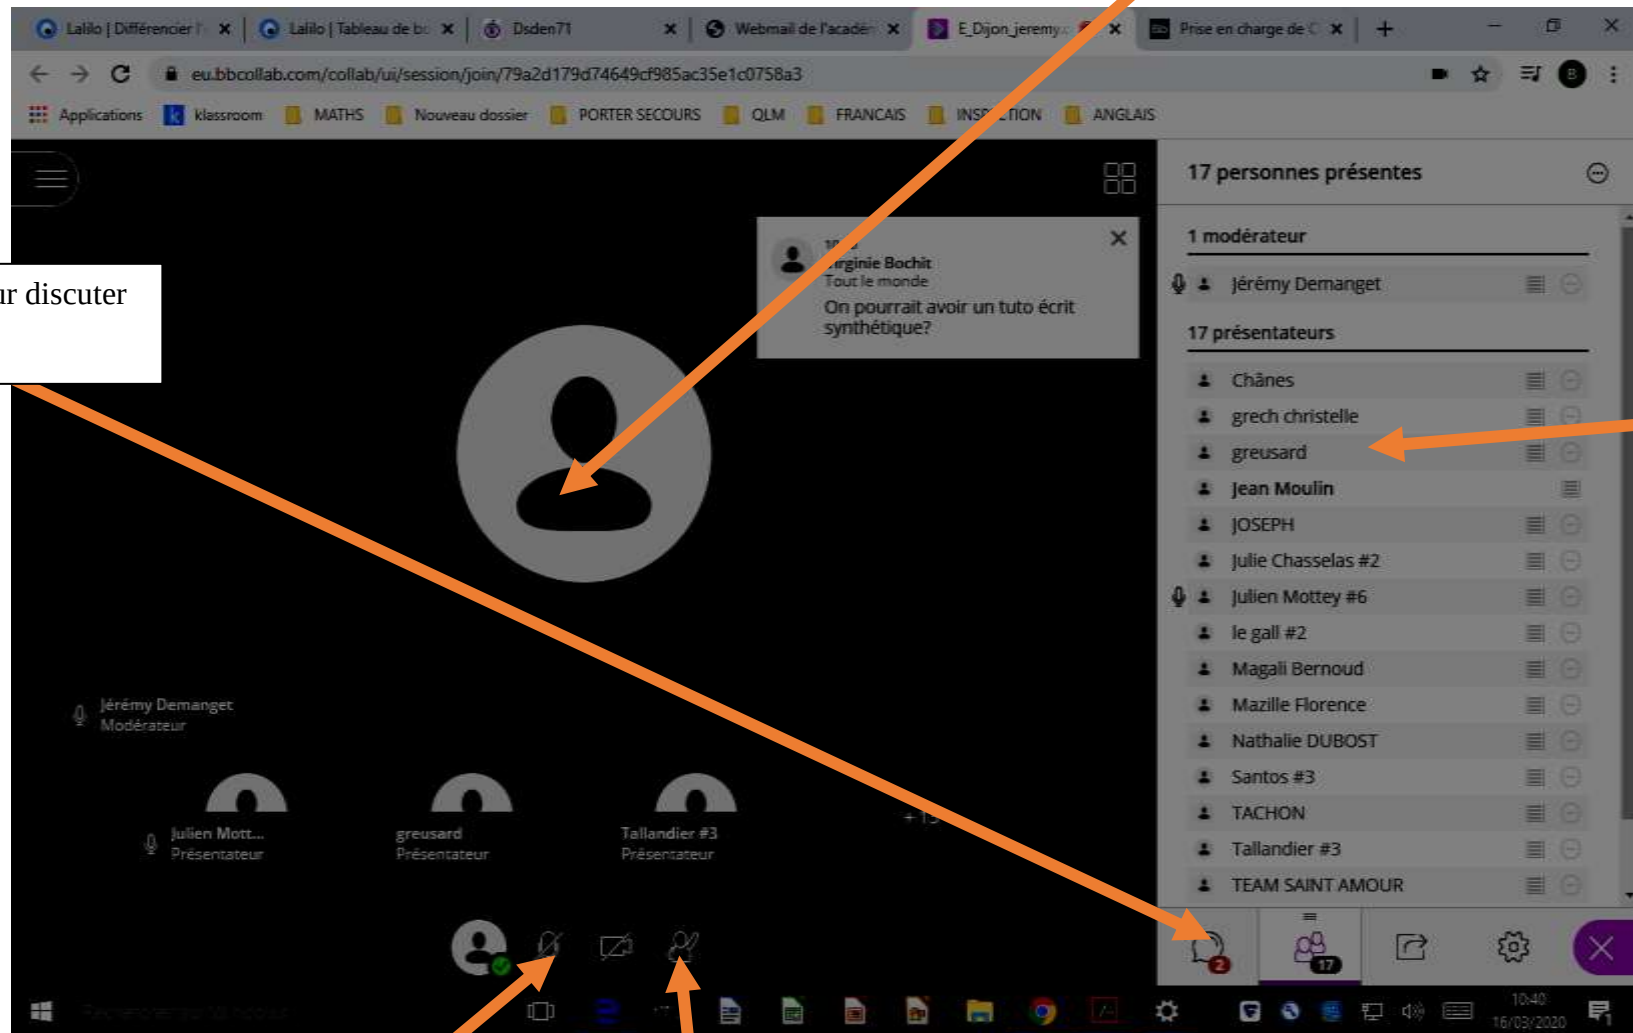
Lalilo | Différencier l
Lalilo | Tableau de b
Dsden71
Webmail de l'acadé
E_Dijon_jeremy
Prise en charge de C

eu.bbcollab.com/collab/ui/session/join/79a2d179d74649cf985ac35e1c0758a3

Applications
klassroom
MATHS
Nouveau dossier
PORTER SECOURS
QLM
FRANCAIS
INS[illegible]TION
ANGLAIS

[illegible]r discuter

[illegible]
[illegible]rginie Bochit
Tout le monde
On pourrait avoir un tuto écrit synthétique?

Jérémy Demanget
Modérateur

Julien Mott...
Présentateur
greusard
Présentateur
Tallandier #3
Présentateur
+ 1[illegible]

17 personnes présentes

1 modérateur
Jérémy Demanget

17 présentateurs
Chânes
grech christelle
greusard
Jean Moulin
JOSEPH
Julie Chasselas #2
Julien Mottey #6
le gall #2
Magali Bernoud
Mazille Florence
Nathalie DUBOST
Santos #3
TACHON
Tallandier #3
TEAM SAINT AMOUR

2
17

10:40
16/03/2020